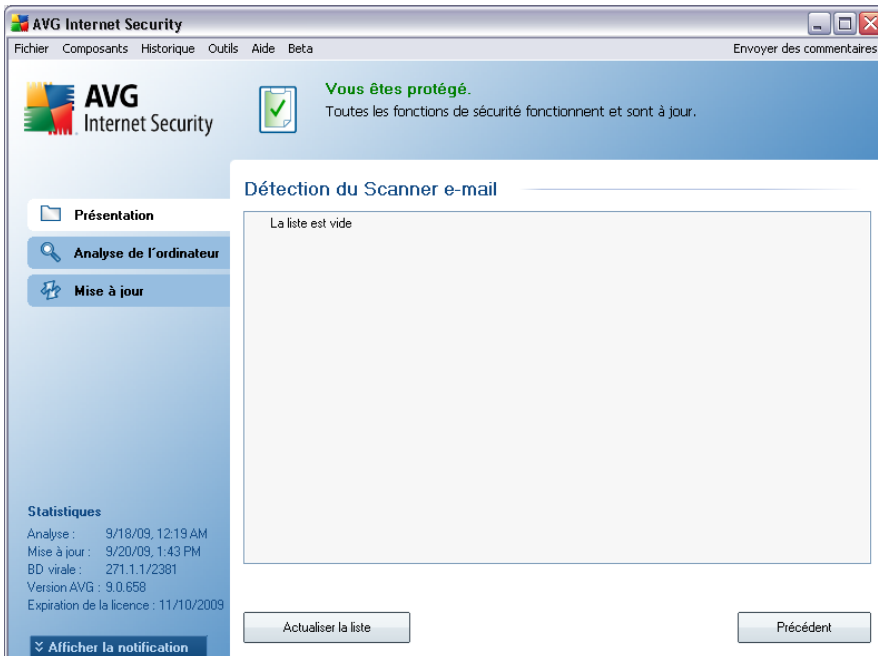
AVG Internet Security

Fichier Composants Historique Outils Aide Beta

Envoyer des commentaires

AVG
Internet Security

Vous êtes protégé.
Toutes les fonctions de sécurité fonctionnent et sont à jour.

Présentation

Analyse de l'ordinateur

Mise à jour

Détection du Scanner e-mail

La liste est vide

Statistiques
Analyse : 9/18/09, 12:19 AM
Mise à jour : 9/20/09, 1:43 PM
BD virale : 271.1.1/2381
Version AVG : 9.0.658
Expiration de la licence : 11/10/2009

Afficher la notification

Actualiser la liste

Précédent